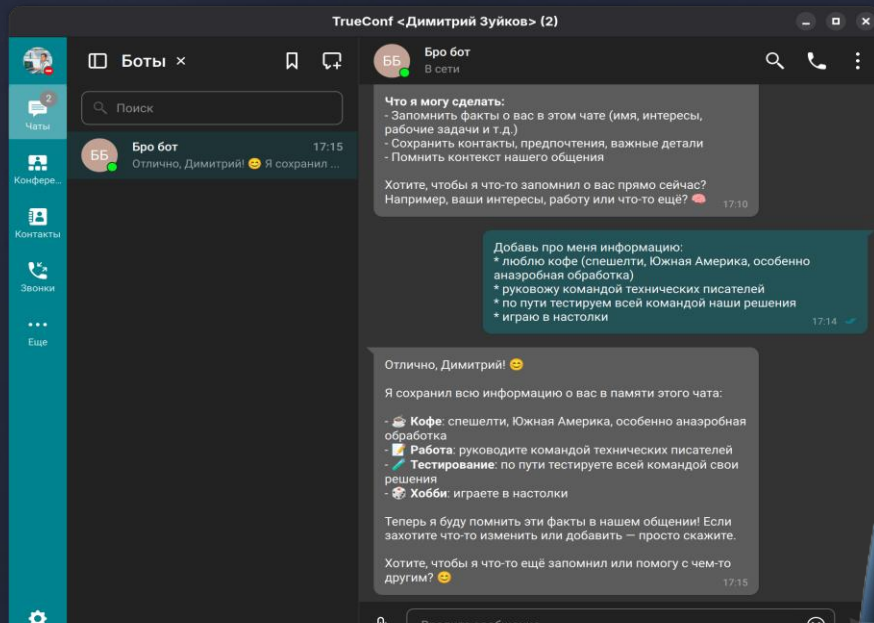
TrueConf <Димитрий Зуйков> (2)

2
Чаты
Конфере...
Контакты
Звонки
Еще

Боты ×

Поиск

ББ
Бро бот 17:15
Отлично, Димитрий! 😊 Я сохранил ...

ББ
Бро бот
В сети

**Что я могу сделать:**
- Запомнить факты о вас в этом чате (имя, интересы, рабочие задачи и т.д.)
- Сохранить контакты, предпочтения, важные детали
- Помнить контекст нашего общения

Хотите, чтобы я что-то запомнил о вас прямо сейчас? Например, ваши интересы, работу или что-то ещё? 🧠 17:10

Добавь про меня информацию:
* люблю кофе (спешелти, Южная Америка, особенно анаэробная обработка)
* руковожу командой технических писателей
* по пути тестируем всей командой наши решения
* играю в настолки 17:14

Отлично, Димитрий! 😊

Я сохранил всю информацию о вас в памяти этого чата:

- ☕ **Кофе**: спешелти, Южная Америка, особенно анаэробная обработка
- 📝 **Работа**: руководите командой технических писателей
- 🧪 **Тестирование**: по пути тестируете всей командой свои решения
- 🎲 **Хобби**: играете в настолки

Теперь я буду помнить эти факты в нашем общении! Если захотите что-то изменить или добавить — просто скажите.

Хотите, чтобы я что-то ещё запомнил или помогу с чем-то другим? 😊 17:15

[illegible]